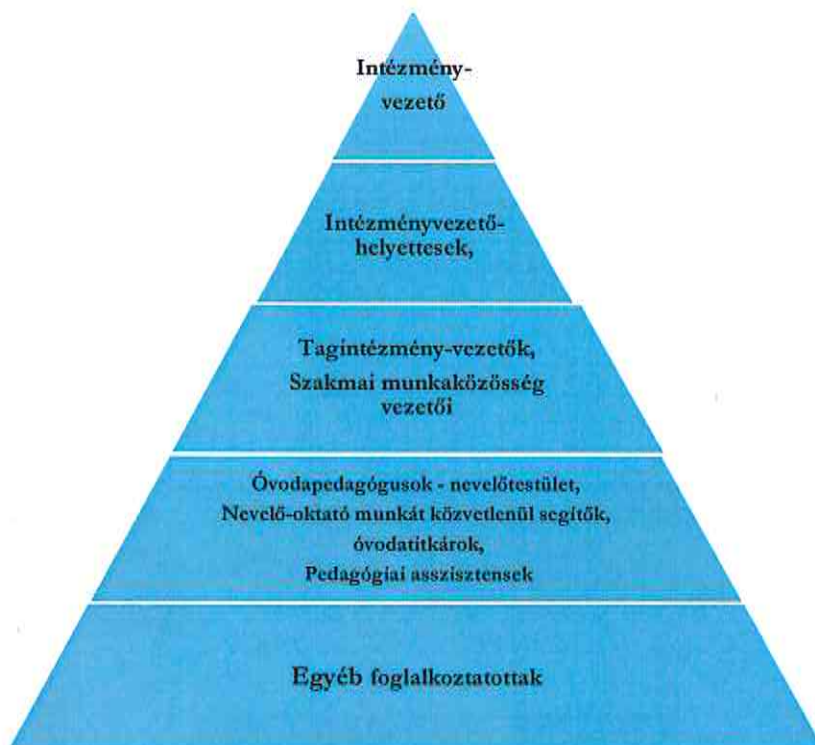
Intézmény-
vezető

Intézményvezető-
helyettesek,

Tagintézmény-vezetők,
Szakmai munkaközösség
vezetői

Óvodapedagógusok - nevelőtestület,
Nevelő-oktató munkát közvetlenül segítők,
óvodatitkárok,
Pedagógiai asszisztensek

Egyéb foglalkoztatottak